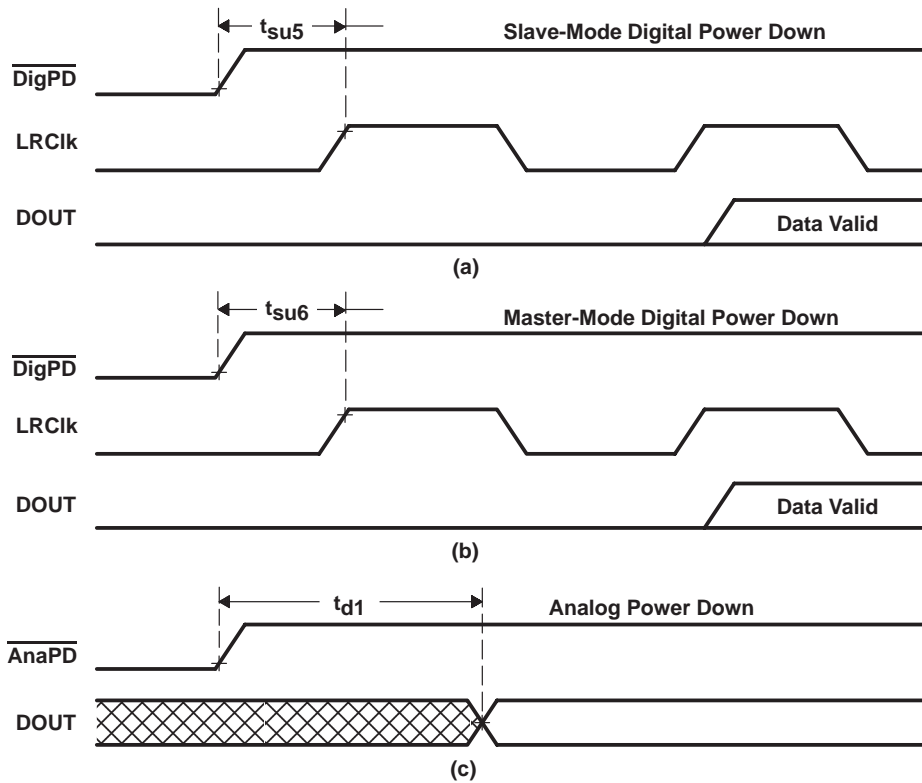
$t_{su5}$

Slave-Mode Digital Power Down

$\overline{DigPD}$

LRClk

DOUT

Data Valid

(a)

$t_{su6}$

Master-Mode Digital Power Down

$\overline{DigPD}$

LRClk

DOUT

Data Valid

(b)

$t_{d1}$

Analog Power Down

$\overline{AnaPD}$

DOUT

(c)